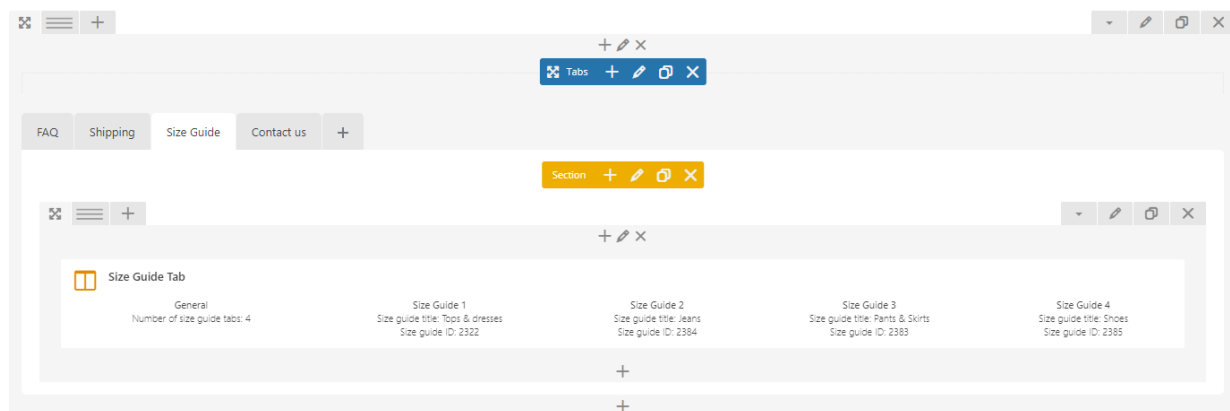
Tabs

FAQ
Shipping
Size Guide
Contact us

Section

Size Guide Tab

General
Number of size guide tabs: 4

Size Guide 1
Size guide title: Tops & dresses
Size guide ID: 2322

Size Guide 2
Size guide title: Jeans
Size guide ID: 2384

Size Guide 3
Size guide title: Pants & Skirts
Size guide ID: 2383

Size Guide 4
Size guide title: Shoes
Size guide ID: 2385